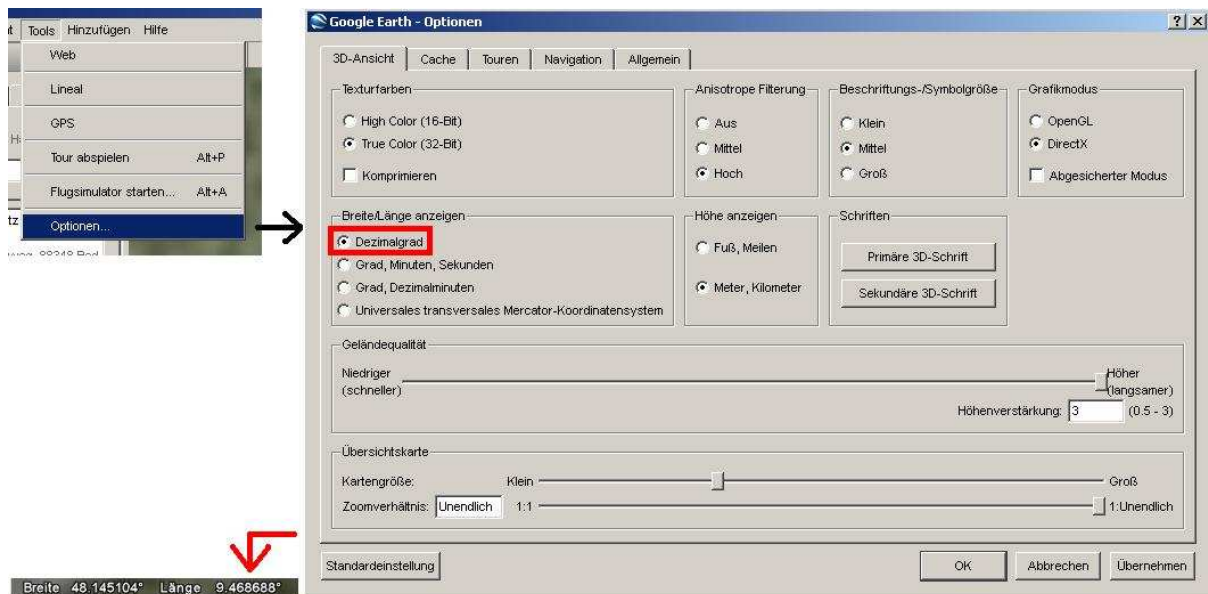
t Tools Hinzufügen Hilfe

Web

Lineal

GPS

Tour abspielen Alt+P

Flugsimulator starten... Alt+A

Optionen...

H

tz

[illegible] 88348 Bad

Breite 48.145104° Länge 9.468688°

Google Earth - Optionen ? X

3D-Ansicht | Cache | Touren | Navigation | Allgemein

Texturfarben
High Color (16-Bit)
True Color (32-Bit)
Komprimieren

Anisotrope Filterung
Aus
Mittel
Hoch

Beschriftungs-/Symbolgröße
Klein
Mittel
Groß

Grafikmodus
OpenGL
DirectX
Abgesicherter Modus

Breite/Länge anzeigen
Dezimalgrad
Grad, Minuten, Sekunden
Grad, Dezimalminuten
Universales transversales Mercator-Koordinatensystem

Höhe anzeigen
Fuß, Meilen
Meter, Kilometer

Schriften
Primäre 3D-Schrift
Sekundäre 3D-Schrift

Geländequalität
Niedriger (schneller)
Höher (langsamer)
Höhenverstärkung: 3 (0.5 - 3)

Übersichtskarte
Kartengröße: Klein Groß
Zoomverhältnis: Unendlich 1:1 1:Unendlich

Standardeinstellung

OK Abbrechen Übernehmen